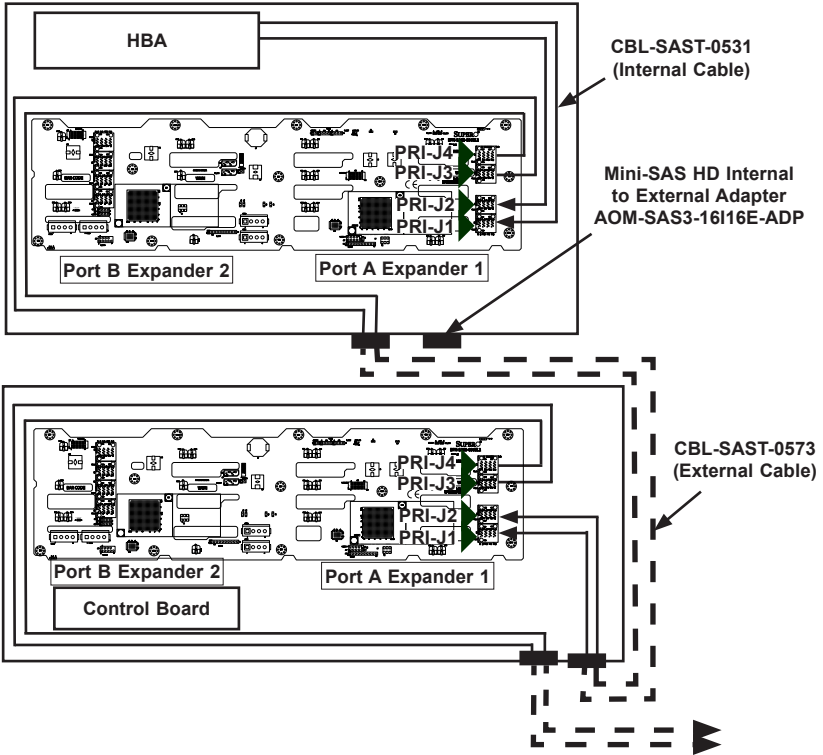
HBA

CBL-SAST-0531 (Internal Cable)

PRI-J4
PRI-J3
PRI-J2
PRI-J1

Mini-SAS HD Internal to External Adapter AOM-SAS3-16I16E-ADP

Port B Expander 2
Port A Expander 1

PRI-J4
PRI-J3
PRI-J2
PRI-J1

CBL-SAST-0573 (External Cable)

Port B Expander 2
Port A Expander 1

Control Board